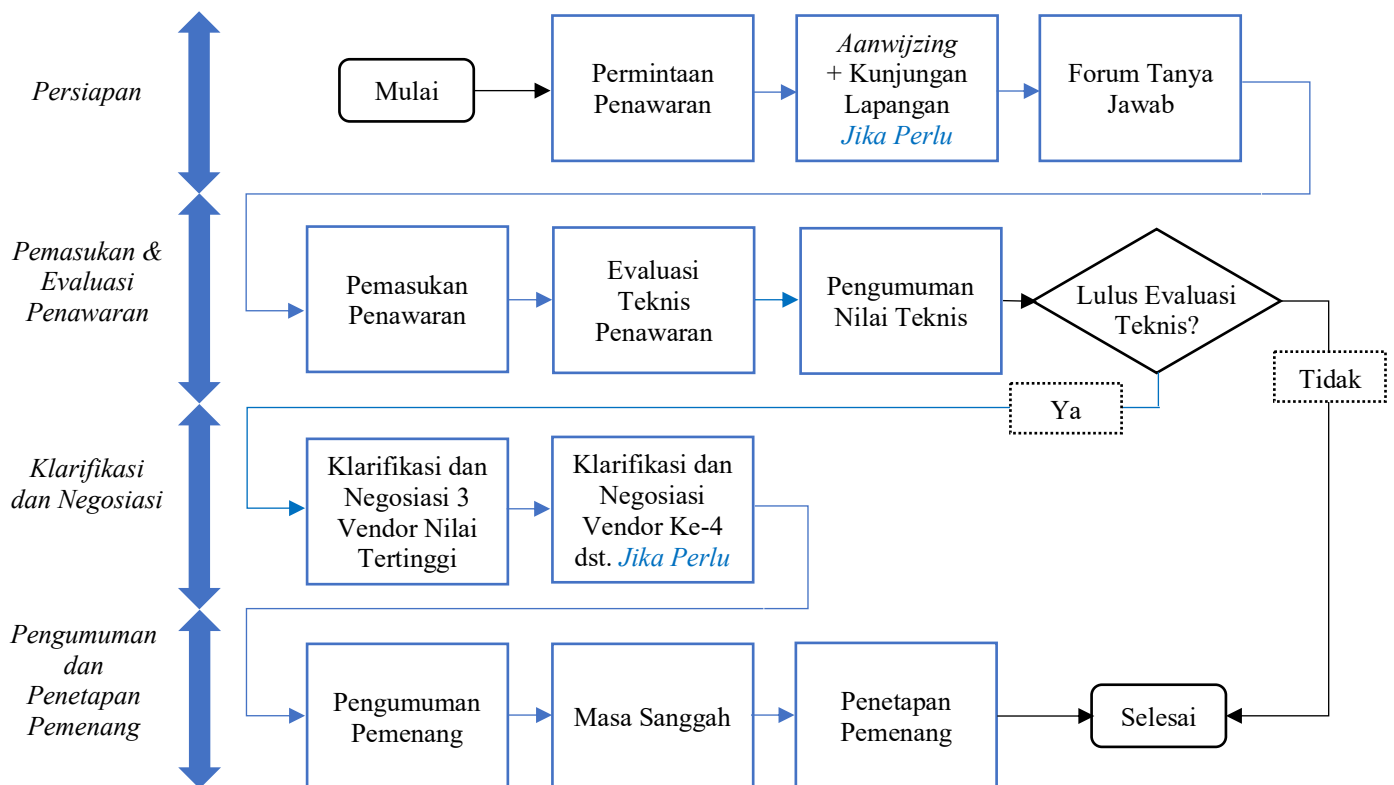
Persiapan

Mulai

Permintaan Penawaran

Aanwijzing + Kunjungan Lapangan Jika Perlu

Forum Tanya Jawab

Pemasukan & Evaluasi Penawaran

Pemasukan Penawaran

Evaluasi Teknis Penawaran

Pengumuman Nilai Teknis

Lulus Evaluasi Teknis?

Tidak

Ya

Klarifikasi dan Negosiasi

Klarifikasi dan Negosiasi 3 Vendor Nilai Tertinggi

Klarifikasi dan Negosiasi Vendor Ke-4 dst. Jika Perlu

Pengumuman dan Penetapan Pemenang

Pengumuman Pemenang

Masa Sanggah

Penetapan Pemenang

Selesai